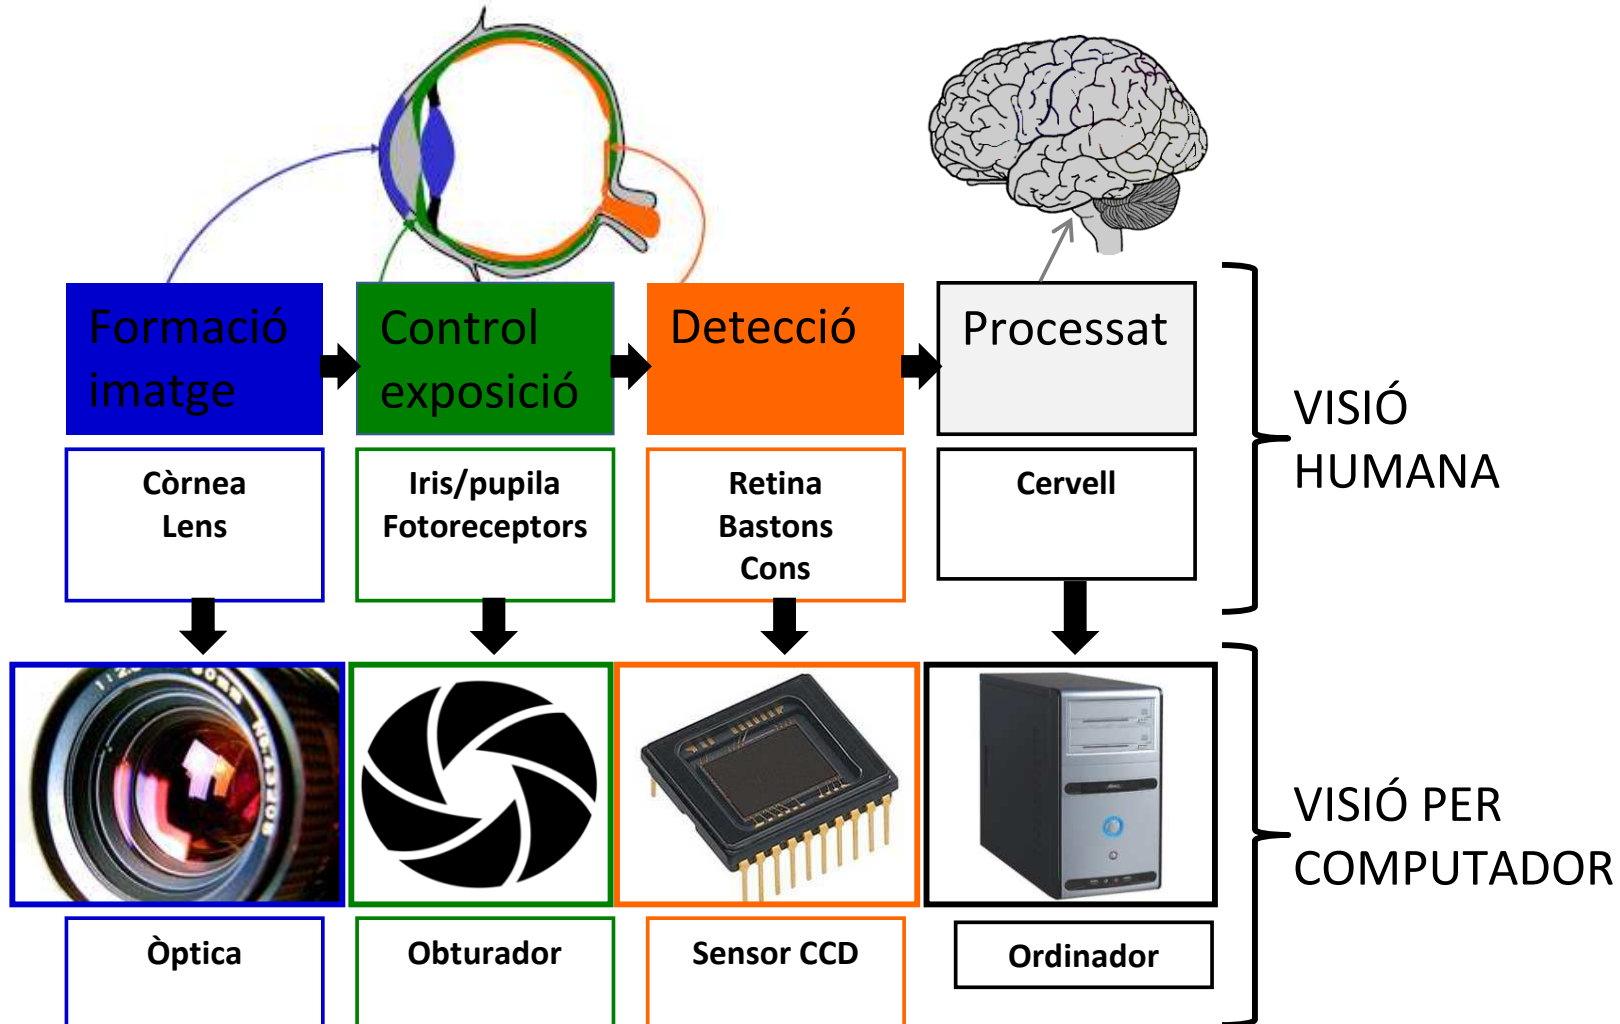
Formació imatge

Control exposició

Detecció

Processat

Còrnea
Lens

Iris/pupila
Fotoreceptors

Retina
Bastons
Cons

Cervell

VISIÓ HUMANA

Òptica

Obturador

Sensor CCD

Ordinador

VISIÓ PER COMPUTADOR